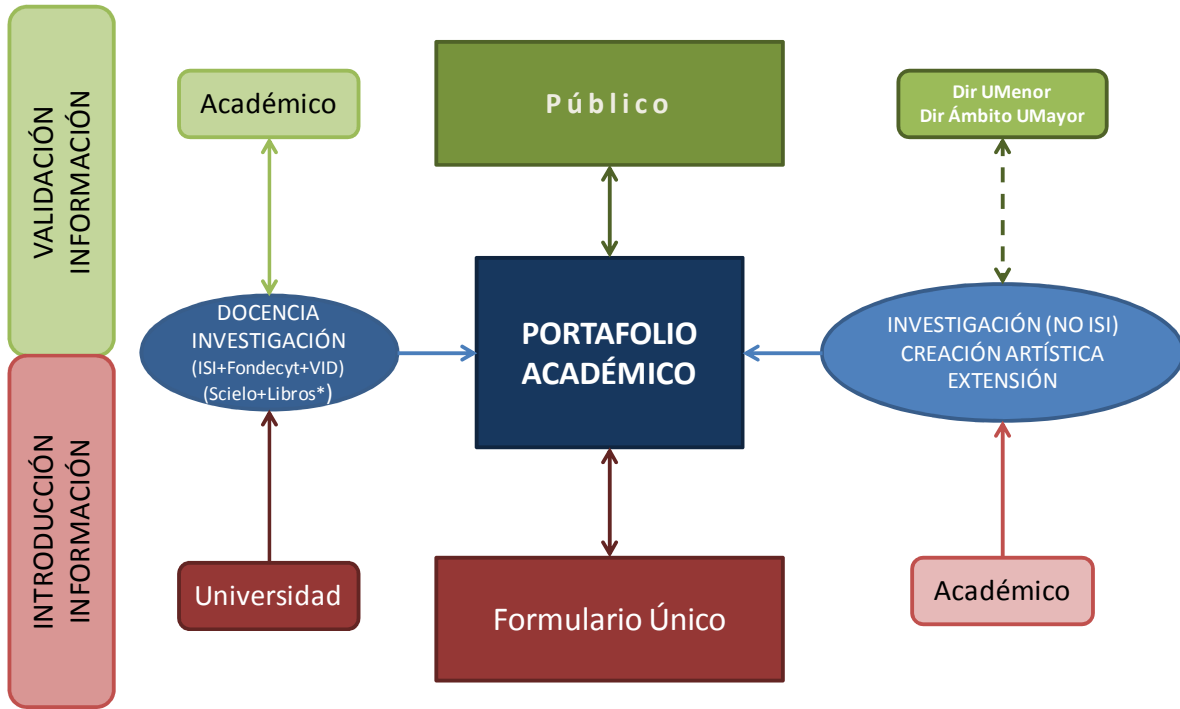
VALIDACIÓN INFORMACIÓN

INTRODUCCIÓN INFORMACIÓN

Académico

Público

Dir UMenor
Dir Ámbito UMayor

DOCENCIA
INVESTIGACIÓN
(ISI+Fondecyt+VID)
(Scielo+Libros*)

PORTAFOLIO ACADÉMICO

INVESTIGACIÓN (NO ISI)
CREACIÓN ARTÍSTICA
EXTENSIÓN

Universidad

Formulario Único

Académico